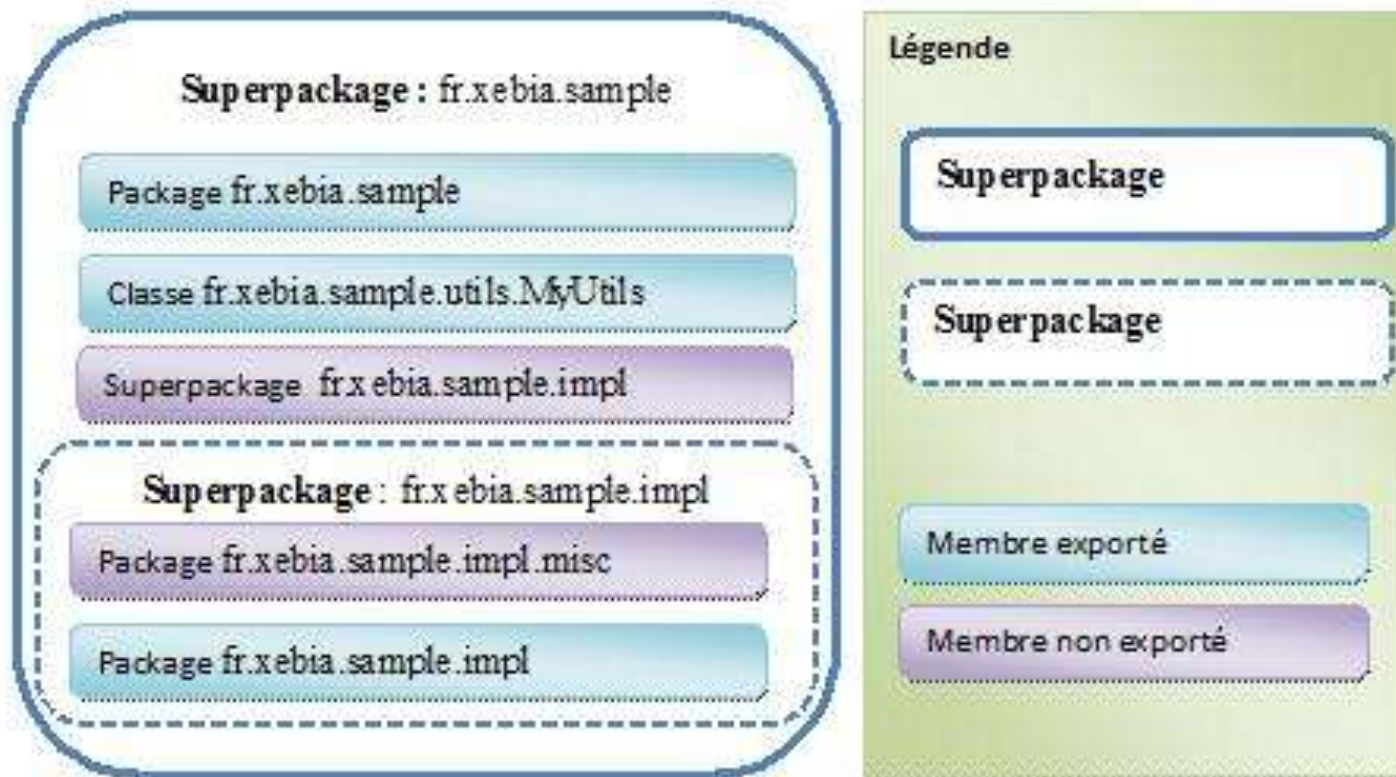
Superpackage : fr.xebia.sample

Package fr.xebia.sample

Classe fr.xebia.sample.utils.MyUtils

Superpackage fr.xebia.sample.impl

Superpackage : fr.xebia.sample.impl

Package fr.xebia.sample.impl.misc

Package fr.xebia.sample.impl

Légende

Superpackage

Superpackage

Membre exporté

Membre non exporté